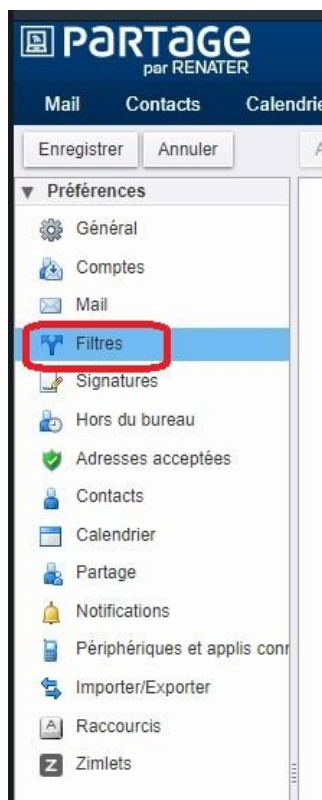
PaRTaGe
par RENATER

Mail
Contacts
Calendrie

Enregistrer
Annuler

▼ Préférences
Général
Comptes
Mail
Filtres
Signatures
Hors du bureau
Adresses acceptées
Contacts
Calendrier
Partage
Notifications
Périphériques et applis conr
Importer/Exporter
Raccourcis
Zimlets